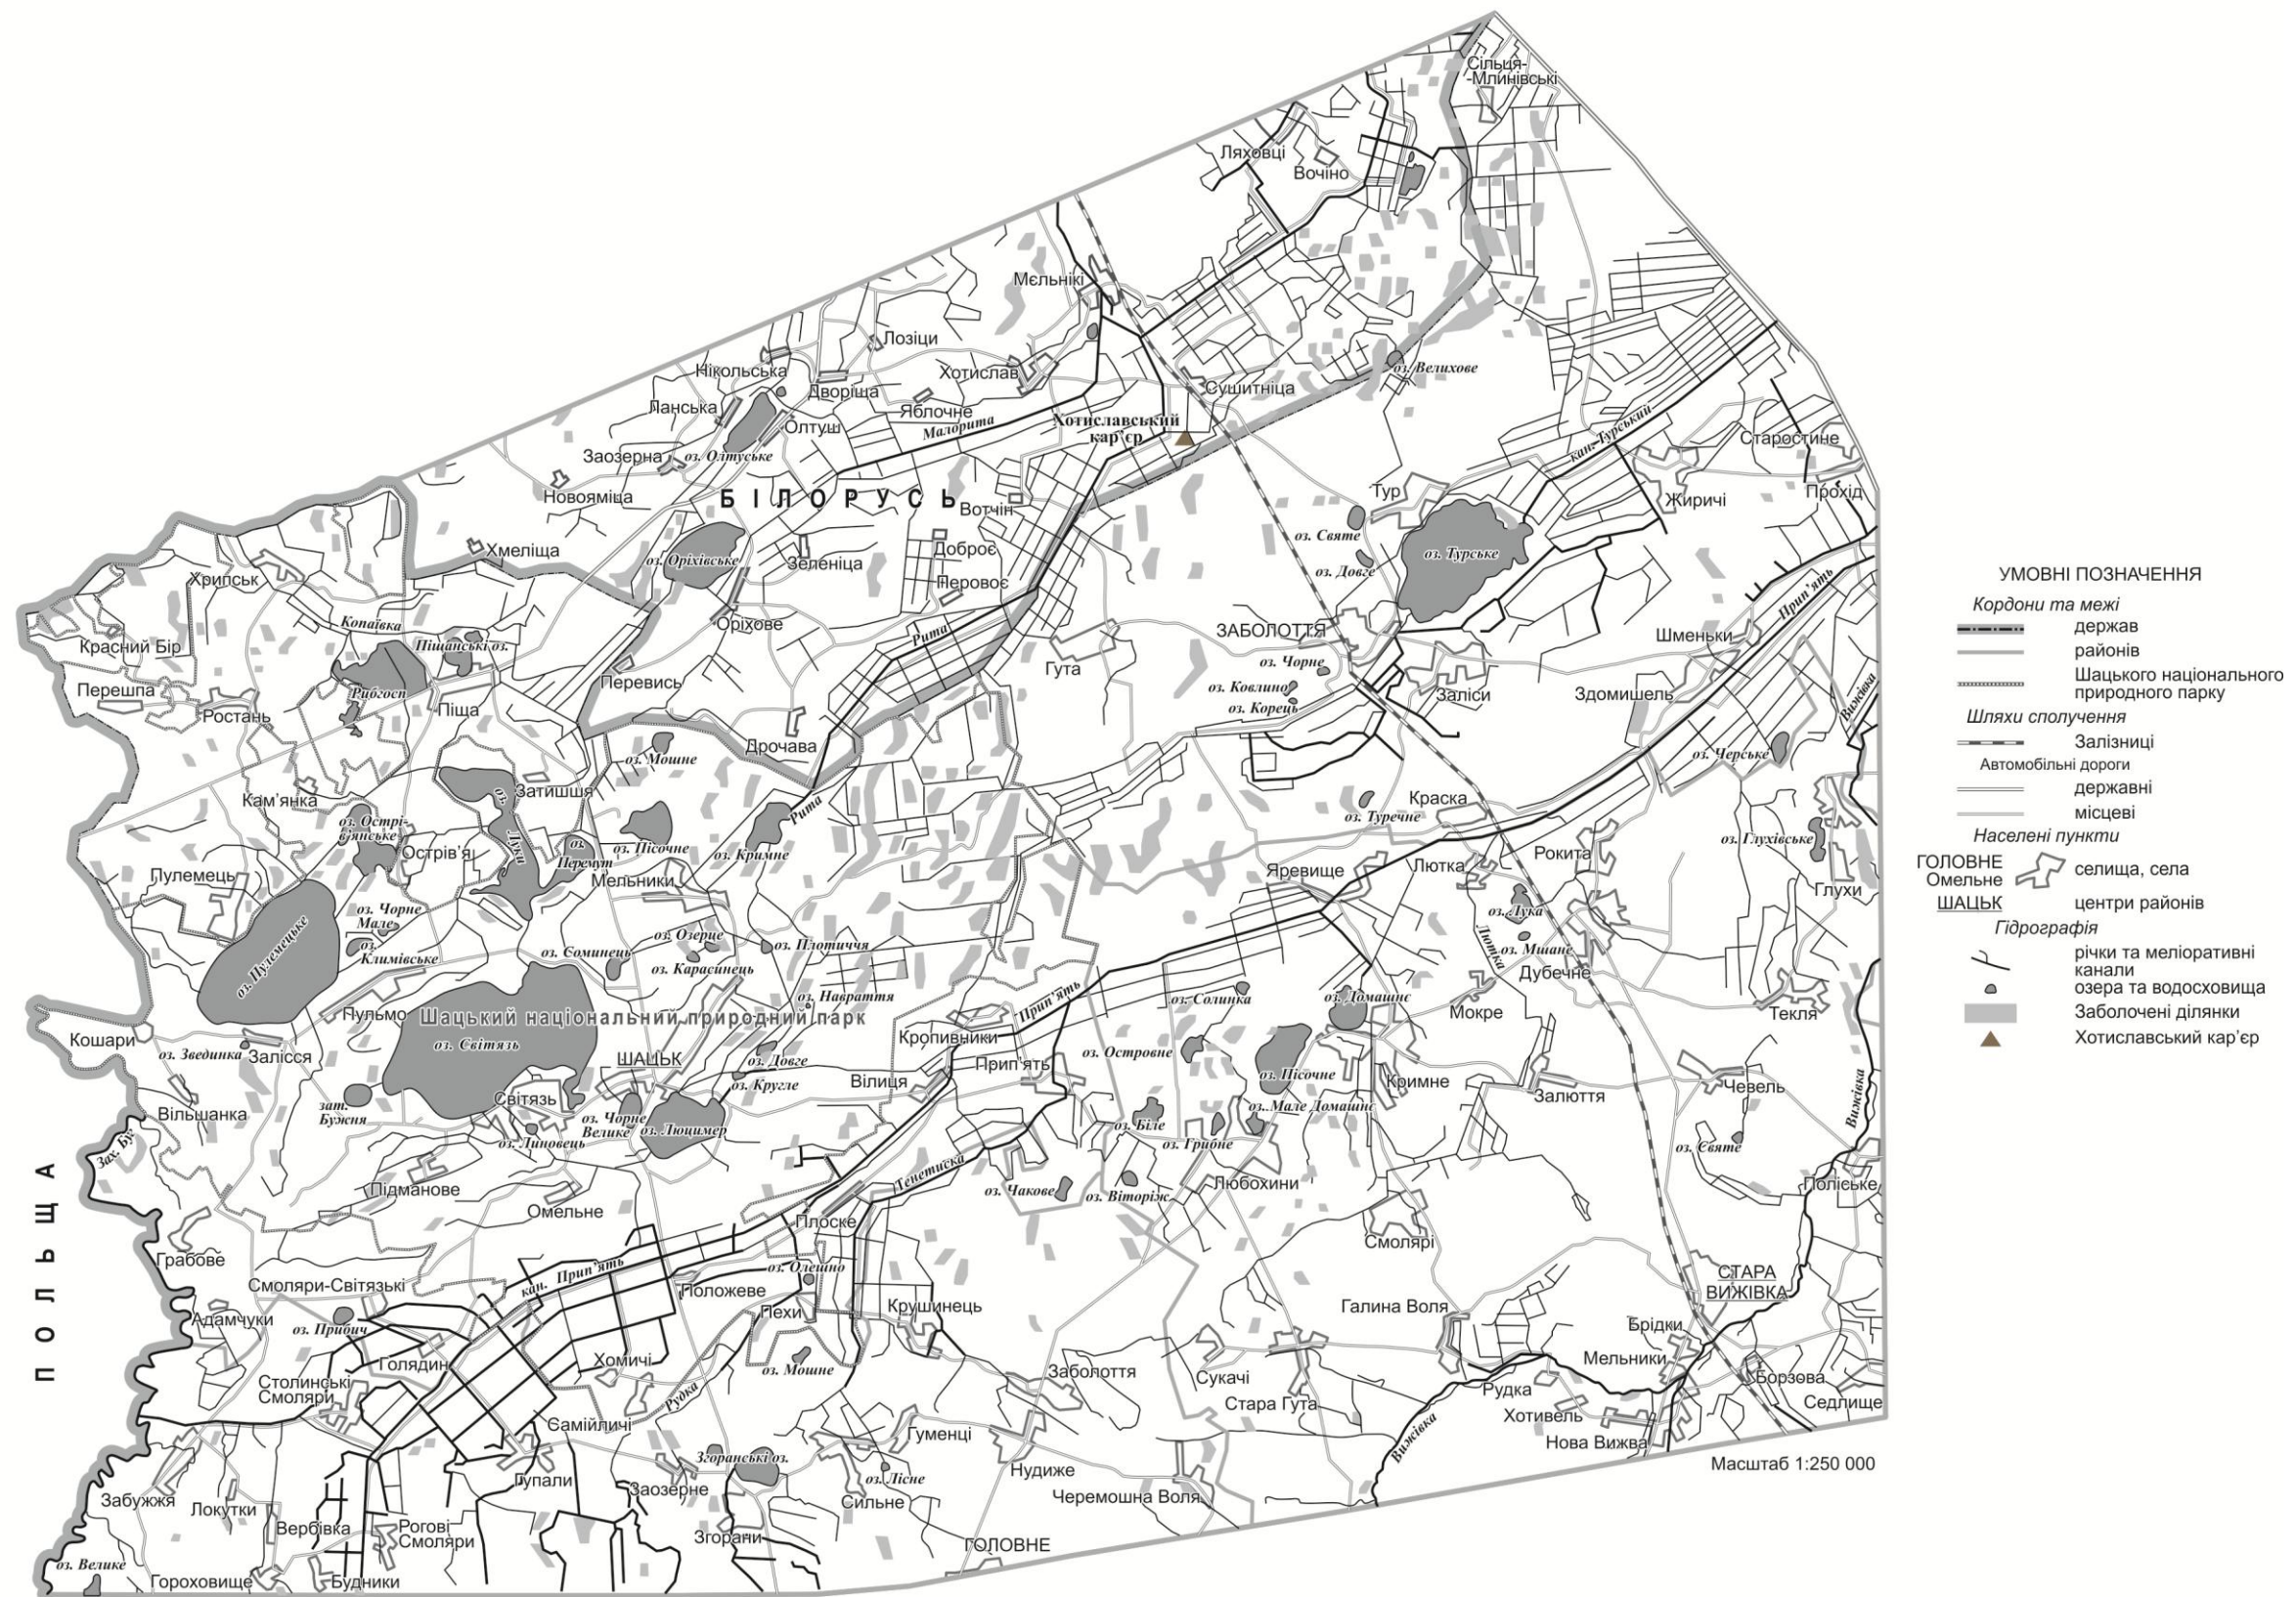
Сільця-Млинівські
Ляховці
Вочіно
Мєльнікі
Лозіци
Нікольська
Дворіца
Хотислав
Сушитніца
оз. Велихове
Ланська
Яблочне
Малорита
Хотиславський кар'єр
Олтуш
Заозерна
оз. Олтуське
Новояміца
БІЛОРУСЬ
Вотчін
Старостине
кан. Турський
Тур
Жиричі
Прохід
Хмеліца
оз. Оріхівське
Зеленіца
Доброє
Перовоє
оз. Святе
оз. Довге
оз. Турське
Хрипськ
Оріхове
Копаївка
Піщанські оз.
Красний Бір
Рибгосп
Перешпа
Ростань
Піща
Перевись
Рита
Гута
ЗАБОЛОТТЯ
оз. Чорне
оз. Ковлино
оз. Корець
Заліси
Шменьки
Здомишель
Прип'ять
Вижівка
Дрочава
оз. Мошне
Затишшя
оз. Луки
Кам'янка
оз. Острівянське
Острів'я
оз. Перемут
оз. Пісочне
Рита
оз. Кримне
оз. Черське
Краска
оз. Туречне
оз. Глухівське
Пулемець
Мельники
оз. Чорне Мале
оз. Климівське
оз. Пулемецьке
оз. Соминець
оз. Озерце
оз. Карасинець
оз. Плотичча
оз. Навраття
Яревище
Лютка
Рокита
Глухи
оз. Лука
оз. Мишане
Лютка
Дубечне
Пульмо
Шацький національний природний парк
оз. Світязь
ШАЦЬК
Кропивники
Прип'ять
оз. Солинка
оз. Домашнє
Мокре
Текля
Кошари
оз. Звединка
Залісся
оз. Довге
оз. Кругле
Вілиця
Прип'ять
оз. Островне
оз. Пісочне
Кримне
Залюття
Чевель
Вільшанка
зат. Бужня
Світязь
оз. Чорне Велике
оз. Люцимер
оз. Линовець
оз. Біле
оз. Мале Домашнє
оз. Грибне
оз. Святе
Вижівка
Зах. Буг
Тенетиска
оз. Чакове
оз. Віторіж
Любохини
Поліське
Підманове
Омельне
Плоске
Смолярі
Грабове
Смоляри-Світязькі
кан. Прип'ять
Положеве
оз. Олешно
Пехи
Крушинець
Галина Воля
СТАРА ВИЖІВКА
Адамчуки
оз. Прибич
Голядин
Хомичі
оз. Мошне
Брідки
Мельники
Столинські Смоляри
Рудка
Заболоття
Сукачі
Стара Гута
Рудка
Хотивель
Борзова
Седлище
Вижівка
Самійличі
Нова Вижва
Згоранські оз.
Гуменці
Гупали
оз. Лісне
Нудиже
Масштаб 1:250 000
Забужжя
Локутки
Вербівка
Рогові Смоляри
Заозерне
Сильне
Черемошна Воля
Згорани
ГОЛОВНЕ
оз. Велике
Гороховище
Будники
ПОЛЬЩА

УМОВНІ ПОЗНАЧЕННЯ
Кордони та межі
держав
районів
Шацького національного природного парку
Шляхи сполучення
Залізниці
Автомобільні дороги
державні
місцеві
Населені пункти
ГОЛОВНЕ Омельне
селища, села
ШАЦЬК
центри районів
Гідрографія
річки та меліоративні канали
озера та водосховища
Заболочені ділянки
Хотиславський кар'єр